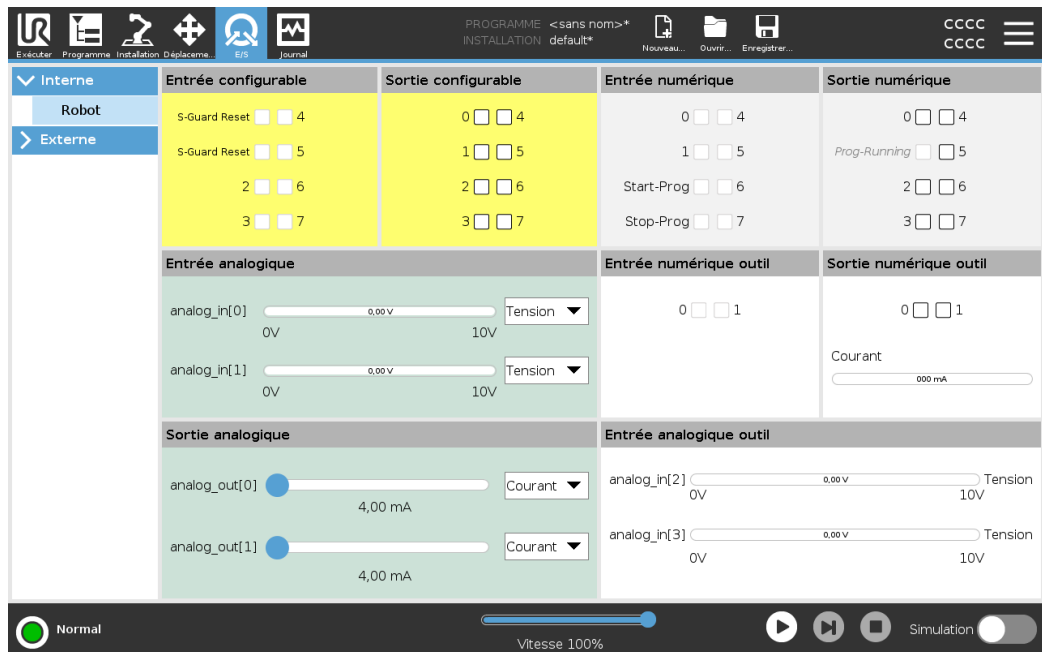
Exécuter Programme Installation Déplaceme... E/S Journal

PROGRAMME <sans nom>*
INSTALLATION default*

Nouveau... Ouvrir... Enregistrer...

CCCC
CCCC

Interne
Robot
Externe

Entrée configurable
S-Guard Reset 4
S-Guard Reset 5
2 6
3 7

Sortie configurable
0 4
1 5
2 6
3 7

Entrée numérique
0 4
1 5
Start-Prog 6
Stop-Prog 7

Sortie numérique
0 4
Prog-Running 5
2 6
3 7

Entrée analogique
analog_in[0] 0,00 V Tension
0V 10V
analog_in[1] 0,00 V Tension
0V 10V

Entrée numérique outil
0 1

Sortie numérique outil
0 1
Courant
000 mA

Sortie analogique
analog_out[0] Courant
4,00 mA
analog_out[1] Courant
4,00 mA

Entrée analogique outil
analog_in[2] 0,00 V Tension
0V 10V
analog_in[3] 0,00 V Tension
0V 10V

Normal
Vitesse 100%
Simulation